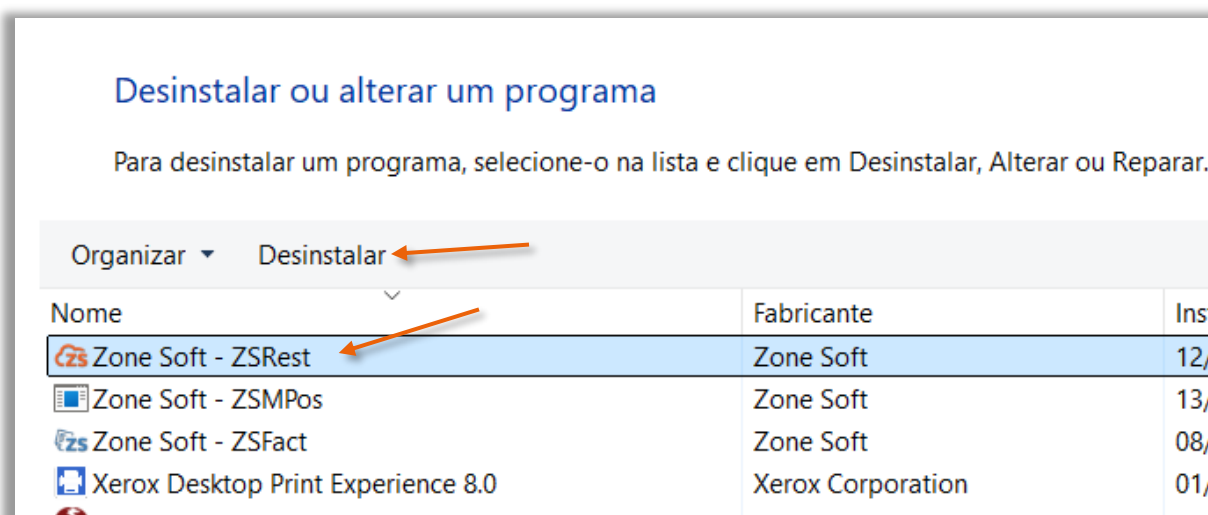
Desinstalar ou alterar um programa

Para desinstalar um programa, selecione-o na lista e clique em Desinstalar, Alterar ou Reparar.

Organizar ▾ Desinstalar

| Nome | Fabricante | Ins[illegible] |
|---|---|---|
| Zone Soft - ZSRest | Zone Soft | 12/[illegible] |
| Zone Soft - ZSMPos | Zone Soft | 13/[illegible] |
| Zone Soft - ZSFact | Zone Soft | 08/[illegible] |
| Xerox Desktop Print Experience 8.0 | Xerox Corporation | 01/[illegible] |